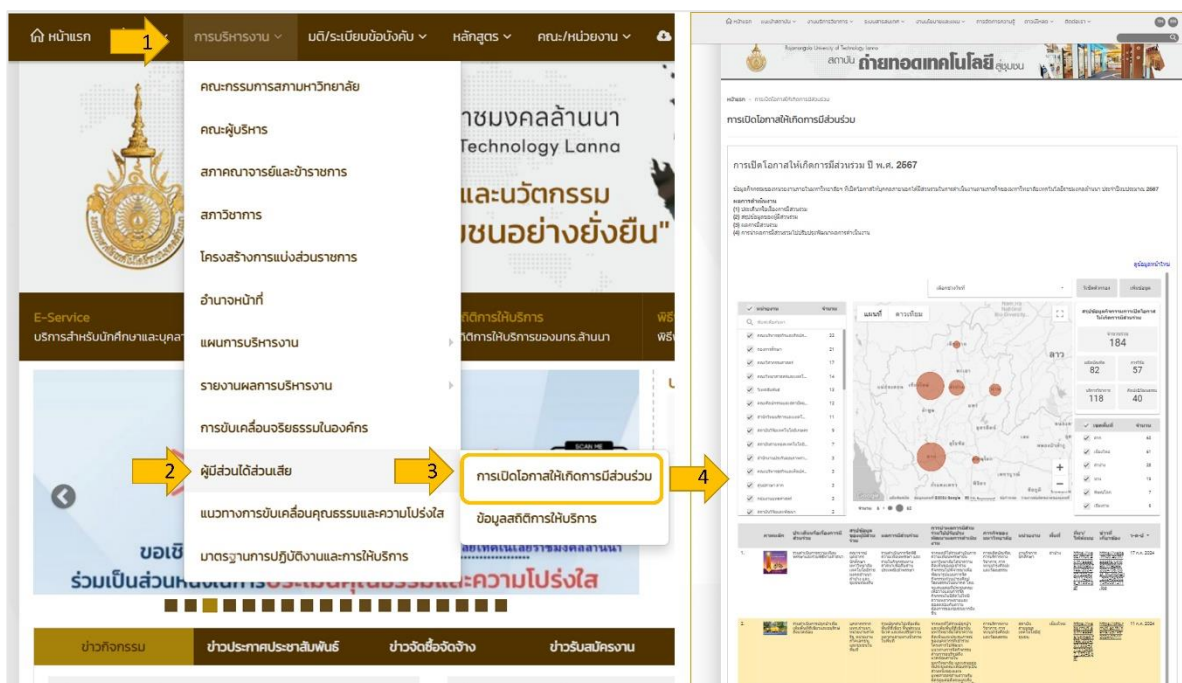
หน้าแรก 1 การบริหารงาน มติ/ระเบียบข้อบังคับ หลักสูตร คณะ/หน่วยงาน

คณะกรรมการสภามหาวิทยาลัย
คณะผู้บริหาร
สภาคณาจารย์และข้าราชการ
สภาวิชาการ
โครงสร้างการแบ่งส่วนราชการ
อำนาจหน้าที่
แผนการบริหารงาน
รายงานผลการบริหารงาน
การขับเคลื่อนจริยธรรมในองค์กร
2 ผู้มีส่วนได้ส่วนเสีย
แนวทางการขับเคลื่อนคุณธรรมและความโปร่งใส
มาตรฐานการปฏิบัติงานและการให้บริการ

3 การเปิดโอกาสให้เกิดการมีส่วนร่วม
ข้อมูลสถิติการให้บริการ

4

าชมงคลล้านนา
Technology Lanna
และนวัตกรรม
ชนอย่างยั่งยืน"

E-Service
บริการสำหรับนักศึกษาและบุคล
ติการให้บริการ
ติการให้บริการของมทร.ล้านนา

SCAN ME

ขอเชิ
ร่วมเป็นส่วนห

ข่าวกิจกรรม ข่าวประกาศประชาสัมพันธ์ ข่าวจัดซื้อจัดจ้าง ข่าวรับสมัครงาน

สถาบัน ถ่ายทอดเทคโนโลยีสู่ชุมชน
การเปิดโอกาสให้เกิดการมีส่วนร่วม
การเปิดโอกาสให้เกิดการมีส่วนร่วม ปี พ.ศ. 2567
184
82 57
118 40
ลาว